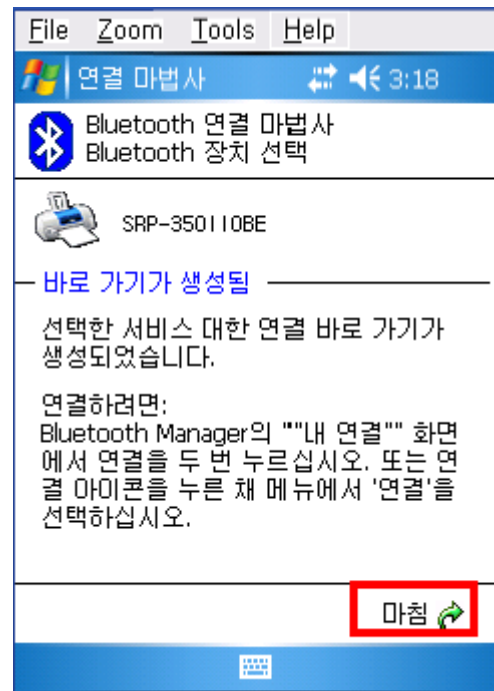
File Zoom Tools Help

연결 마법사 3:18

Bluetooth 연결 마법사
Bluetooth 장치 선택

SRP-350IIOBE

바로 가기가 생성됨

선택한 서비스 대한 연결 바로 가기가 생성되었습니다.

연결하려면:
Bluetooth Manager의 ""내 연결"" 화면에서 연결을 두 번 누르십시오. 또는 연결 아이콘을 누른 채 메뉴에서 '연결'을 선택하십시오.

마침